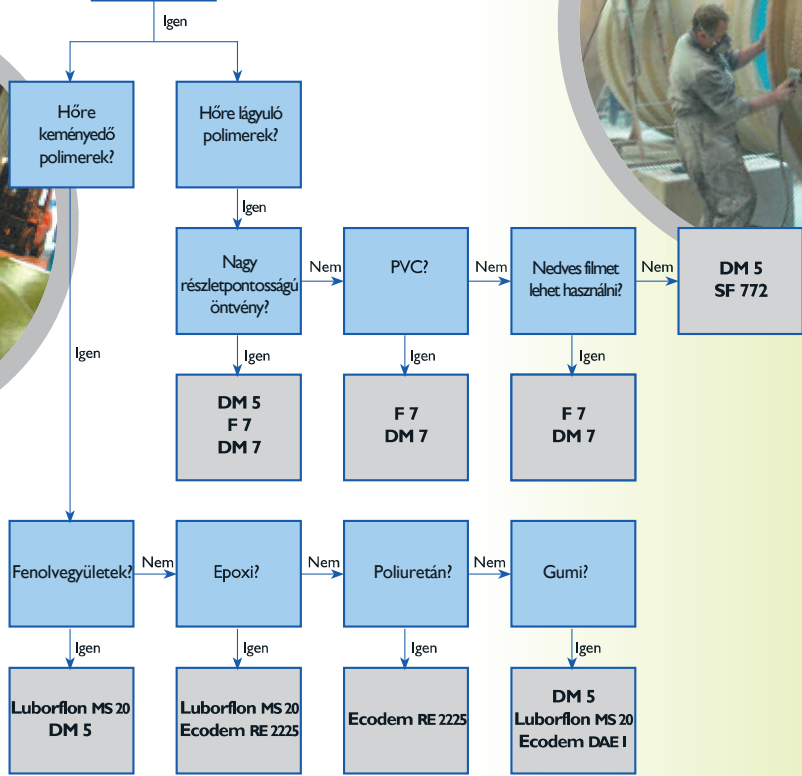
Igen

Hőre keményedő polimerek?

Hőre lágyuló polimerek?

Igen

Nagy részletpontosságú öntvény?

Nem

PVC?

Nem

Nedves filmet lehet használni?

Nem

DM 5
SF 772

Igen

Igen

Igen

Igen

DM 5
F 7
DM 7

F 7
DM 7

F 7
DM 7

Fenolvegyületek?

Nem

Epoxi?

Nem

Poliuretán?

Nem

Gumi?

Igen

Igen

Igen

Igen

Luborflon MS 20
DM 5

Luborflon MS 20
Ecodem RE 2225

Ecodem RE 2225

DM 5
Luborflon MS 20
Ecodem DAE I